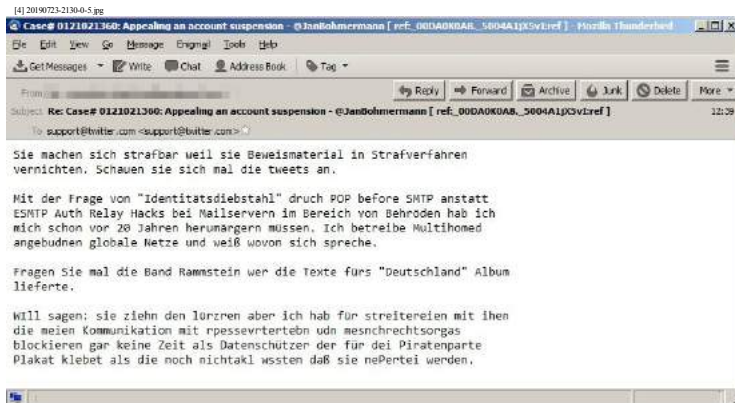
[4] 20190723-2130-0-5.jpg

Case# 0121021360: Appealing an account suspension - @JanBohmermann [ ref:_00DA0K0A8._5004A1jX5vI:ref ] - Mozilla Thunderbird

File Edit View Go Message Enigmail Tools Help

Get Messages Write Chat Address Book Tag

From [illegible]

Reply Forward Archive Junk Delete More

Subject Re: Case# 0121021360: Appealing an account suspension - @JanBohmermann [ ref:_00DA0K0A8._5004A1jX5vI:ref ] 12:39

To support@twitter.com <support@twitter.com>

Sie machen sich strafbar weil sie Beweismaterial in Strafverfahren vernichten. Schauen sie sich mal die tweets an.

Mit der Frage von "Identitatsdiebstahl" druch POP before SMTP anstatt ESMTP Auth Relay Hacks bei Mailservern im Bereich von Behröden hab ich mich schon vor 20 Jahren herumärgern müssen. Ich betreibe Multihomed angebudnen globale Netze und weiß wovon sich spreche.

Fragen Sie mal die Band Rammstein wer die Texte fürs "Deutschland" Album lieferte.

Will sagen: sie ziehn den lürzren aber ich hab für streitereien mit ihen die meien Kommunikation mit rpessevrtertebn udn mesnchrechtsorgas blockieren gar keine Zeit als Datenschützer der für dei Piratenparte Plakat klebet als die noch nichtakl wssten daß sie nePertei werden.